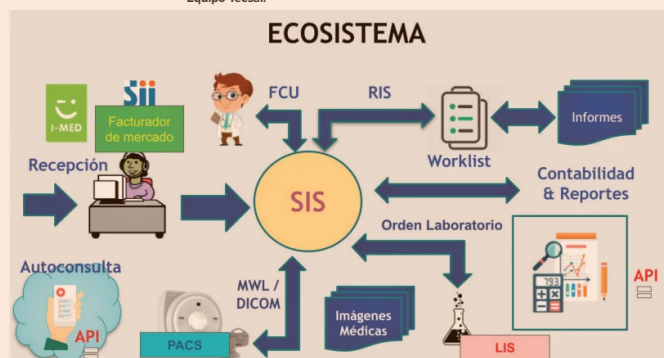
Equipo Tecsal.

ECOSISTEMA

I-MED

Sii

Facturador de mercado

FCU

RIS

Worklist

Informes

Recepción

SIS

Contabilidad & Reportes

Orden Laboratorio

Autoconsulta

API

MWL / DICOM

Imágenes Médicas

PACS

LIS

API